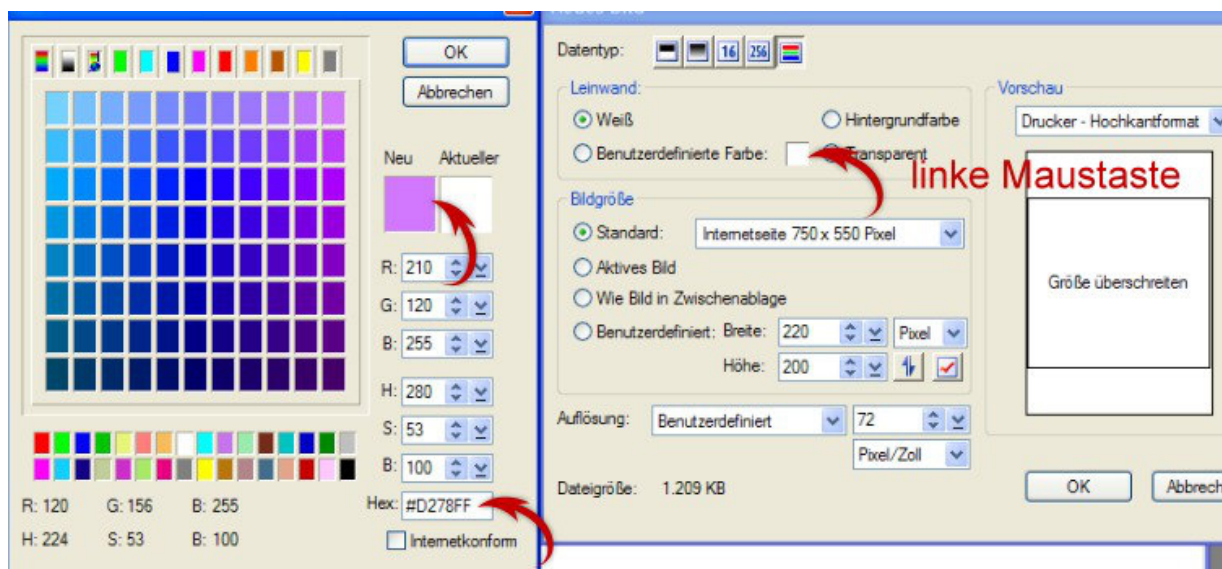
OK

Abbrechen

Neu Aktueller

R: 210

G: 120

B: 255

H: 280

S: 53

B: 100

Hex: #D278FF

R: 120 G: 156 B: 255

H: 224 S: 53 B: 100

Internetkonform

Datentyp: 16 256

Leinwand

Weiß

Hintergrundfarbe

Benutzerdefinierte Farbe:

Transparent

linke Maustaste

Bildgröße

Standard: Internetseite 750 x 550 Pixel

Aktives Bild

Wie Bild in Zwischenablage

Benutzerdefiniert: Breite: 220 Pixel

Höhe: 200

Auflösung: Benutzerdefiniert 72

Pixel/Zoll

Dateigröße: 1.209 KB

Vorschau

Drucker - Hochkantformat

Größe überschreiten

OK

Abbrech